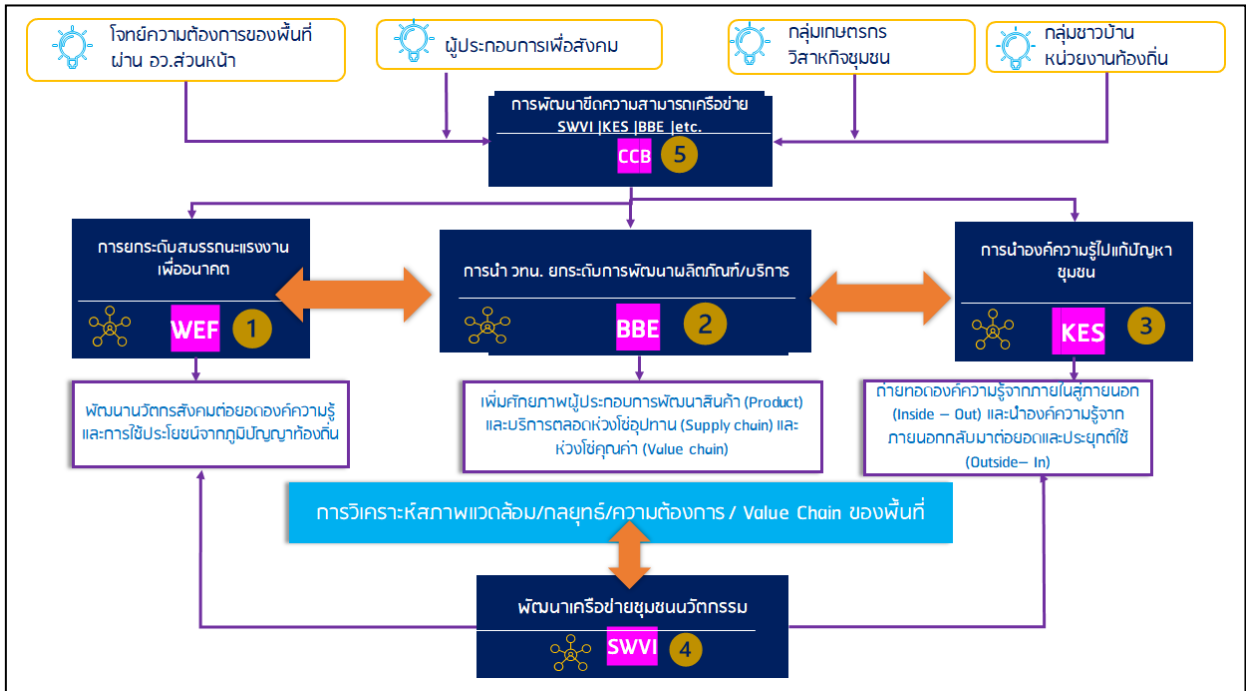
โจทย์ความต้องการของพื้นที่ ผ่าน อว.ส่วนหน้า

ผู้ประกอบการเพื่อสังคม

กลุ่มเกษตรกร วิสาหกิจชุมชน

กลุ่มชาวบ้าน หน่วยงานท้องถิ่น

การพัฒนาขีดความสามารถเครือข่าย SWVI |KES |BBE |etc.

CCB 5

การยกระดับสมรรถนะแรงงานเพื่ออนาคต

WEF 1

การนำ วทน. ยกระดับการพัฒนาผลิตภัณฑ์/บริการ

BBE 2

การนำองค์ความรู้ไปแก้ปัญหาชุมชน

KES 3

พัฒนานวัตกรรมสังคมต่อยอดองค์ความรู้และการใช้ประโยชน์จากภูมิปัญญาท้องถิ่น

เพิ่มศักยภาพผู้ประกอบการพัฒนาสินค้า (Product) และบริการตลอดห่วงโซ่อุปทาน (Supply chain) และห่วงโซ่คุณค่า (Value chain)

ถ่ายทอดองค์ความรู้จากภายในสู่ภายนอก (Inside – Out) และนำองค์ความรู้จากภายนอกกลับมาต่อยอดและประยุกต์ใช้ (Outside– In)

การวิเคราะห์สภาพแวดล้อม/กลยุทธ์/ความต้องการ / Value Chain ของพื้นที่

พัฒนาเครือข่ายชุมชนนวัตกรรม

SWVI 4